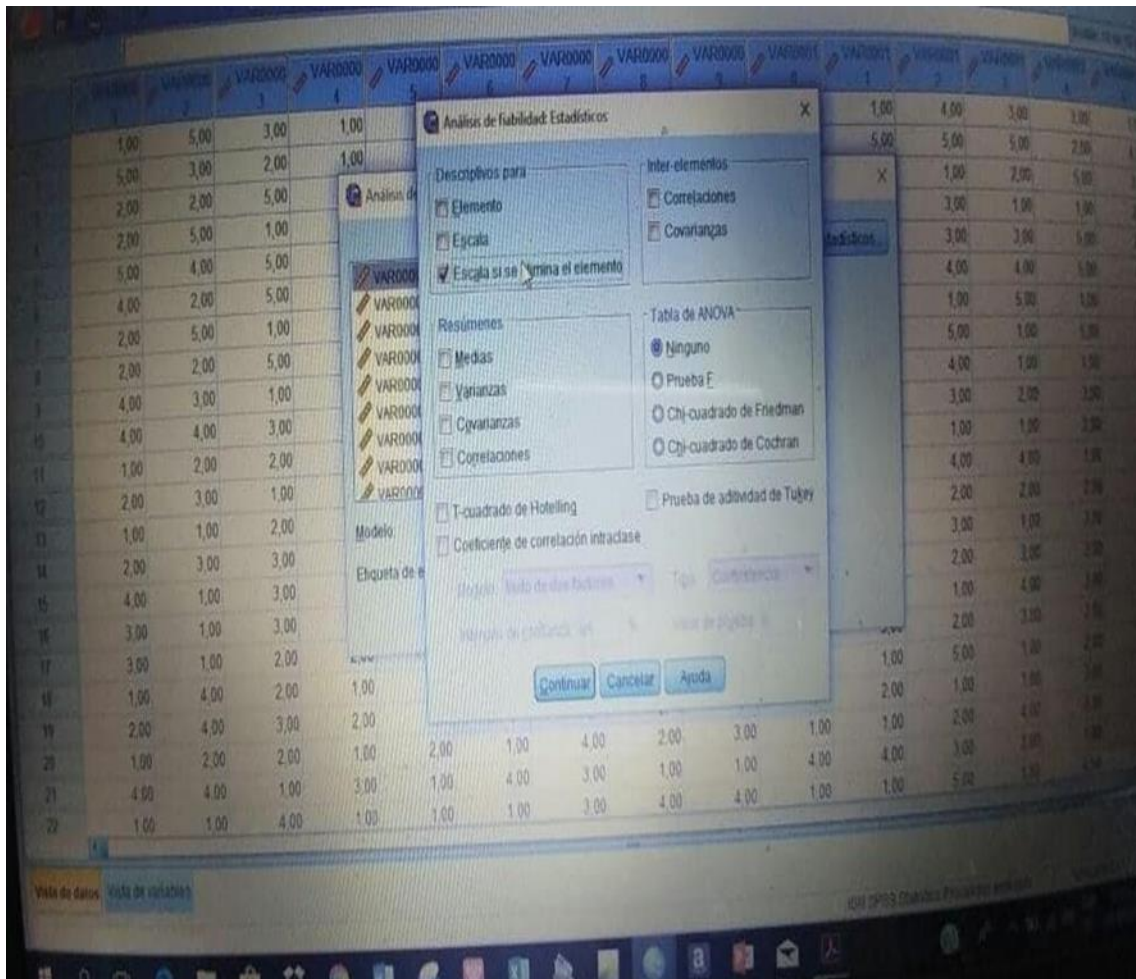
Análisis de fiabilidad: Estadísticos

Descriptivos para
Elemento
Escala
Escala si se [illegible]mina el elemento

Inter-elementos
Correlaciones
Covarianzas

Resúmenes
Medias
Varianzas
Covarianzas
Correlaciones

Tabla de ANOVA
Ninguno
Prueba F
Chi-cuadrado de Friedman
Chi-cuadrado de Cochran

T-cuadrado de Hotelling
Prueba de aditividad de Tukey
Coeficiente de correlación intraclase

Modelo: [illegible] Tipo: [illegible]
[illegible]

Continuar Cancelar Ayuda

Análisis de
Modelo
Etiqueta de e
Estadísticos...

| | VAR0000 | VAR0000 | VAR0000 | VAR0000 | | | | | | VAR0001 | VAR0001 | VAR0001 | VAR0001 |
|---|---|---|---|---|---|---|---|---|---|---|---|---|---|
| | 1,00 | 5,00 | 3,00 | 1,00 | | | | | | 1,00 | 4,00 | 3,00 | 3,00 |
| | 5,00 | 3,00 | 2,00 | 1,00 | | | | | | 5,00 | 5,00 | 5,00 | 2,00 |
| | 2,00 | 2,00 | 5,00 | | | | | | | 1,00 | 2,00 | 5,00 | |
| | 2,00 | 5,00 | 1,00 | | | | | | | 3,00 | 1,00 | 1,00 | |
| | 5,00 | 4,00 | 5,00 | | | | | | | 3,00 | 3,00 | 5,00 | |
| | 4,00 | 2,00 | 5,00 | | | | | | | 4,00 | 4,00 | 5,00 | |
| | 2,00 | 5,00 | 1,00 | | | | | | | 1,00 | 5,00 | 1,00 | |
| | 2,00 | 2,00 | 5,00 | | | | | | | 5,00 | 1,00 | 1,00 | |
| | 4,00 | 3,00 | 1,00 | | | | | | | 4,00 | 1,00 | 1,00 | |
| 10 | 4,00 | 4,00 | 3,00 | | | | | | | 3,00 | 2,00 | 3,00 | |
| 11 | 1,00 | 2,00 | 2,00 | | | | | | | 1,00 | 1,00 | 3,00 | |
| 12 | 2,00 | 3,00 | 1,00 | | | | | | | 4,00 | 4,00 | 1,00 | |
| 13 | 1,00 | 1,00 | 2,00 | | | | | | | 2,00 | 2,00 | 2,00 | |
| 14 | 2,00 | 3,00 | 3,00 | | | | | | | 3,00 | 1,00 | 1,00 | |
| 15 | 4,00 | 1,00 | 3,00 | | | | | | | 2,00 | 3,00 | 2,00 | |
| 16 | 3,00 | 1,00 | 3,00 | | | | | | | 1,00 | 4,00 | 3,00 | |
| 17 | 3,00 | 1,00 | 2,00 | | | | | | | 1,00 | 5,00 | 1,00 | |
| 18 | 1,00 | 4,00 | 2,00 | 1,00 | | | | | | 2,00 | 1,00 | 1,00 | |
| 19 | 2,00 | 4,00 | 3,00 | 2,00 | | | | | | 1,00 | 2,00 | 4,00 | |
| 20 | 1,00 | 2,00 | 2,00 | 1,00 | 2,00 | 1,00 | 4,00 | 2,00 | 3,00 | 1,00 | 4,00 | 3,00 | |
| 21 | 4,00 | 4,00 | 1,00 | 3,00 | 1,00 | 4,00 | 3,00 | 1,00 | 1,00 | 4,00 | 1,00 | 5,00 | |
| 22 | 1,00 | 1,00 | 4,00 | 1,00 | 1,00 | 1,00 | 3,00 | 4,00 | 4,00 | 1,00 | 1,00 | | |

Vista de datos Vista de variables

IBM SPSS Statistics Processor está listo